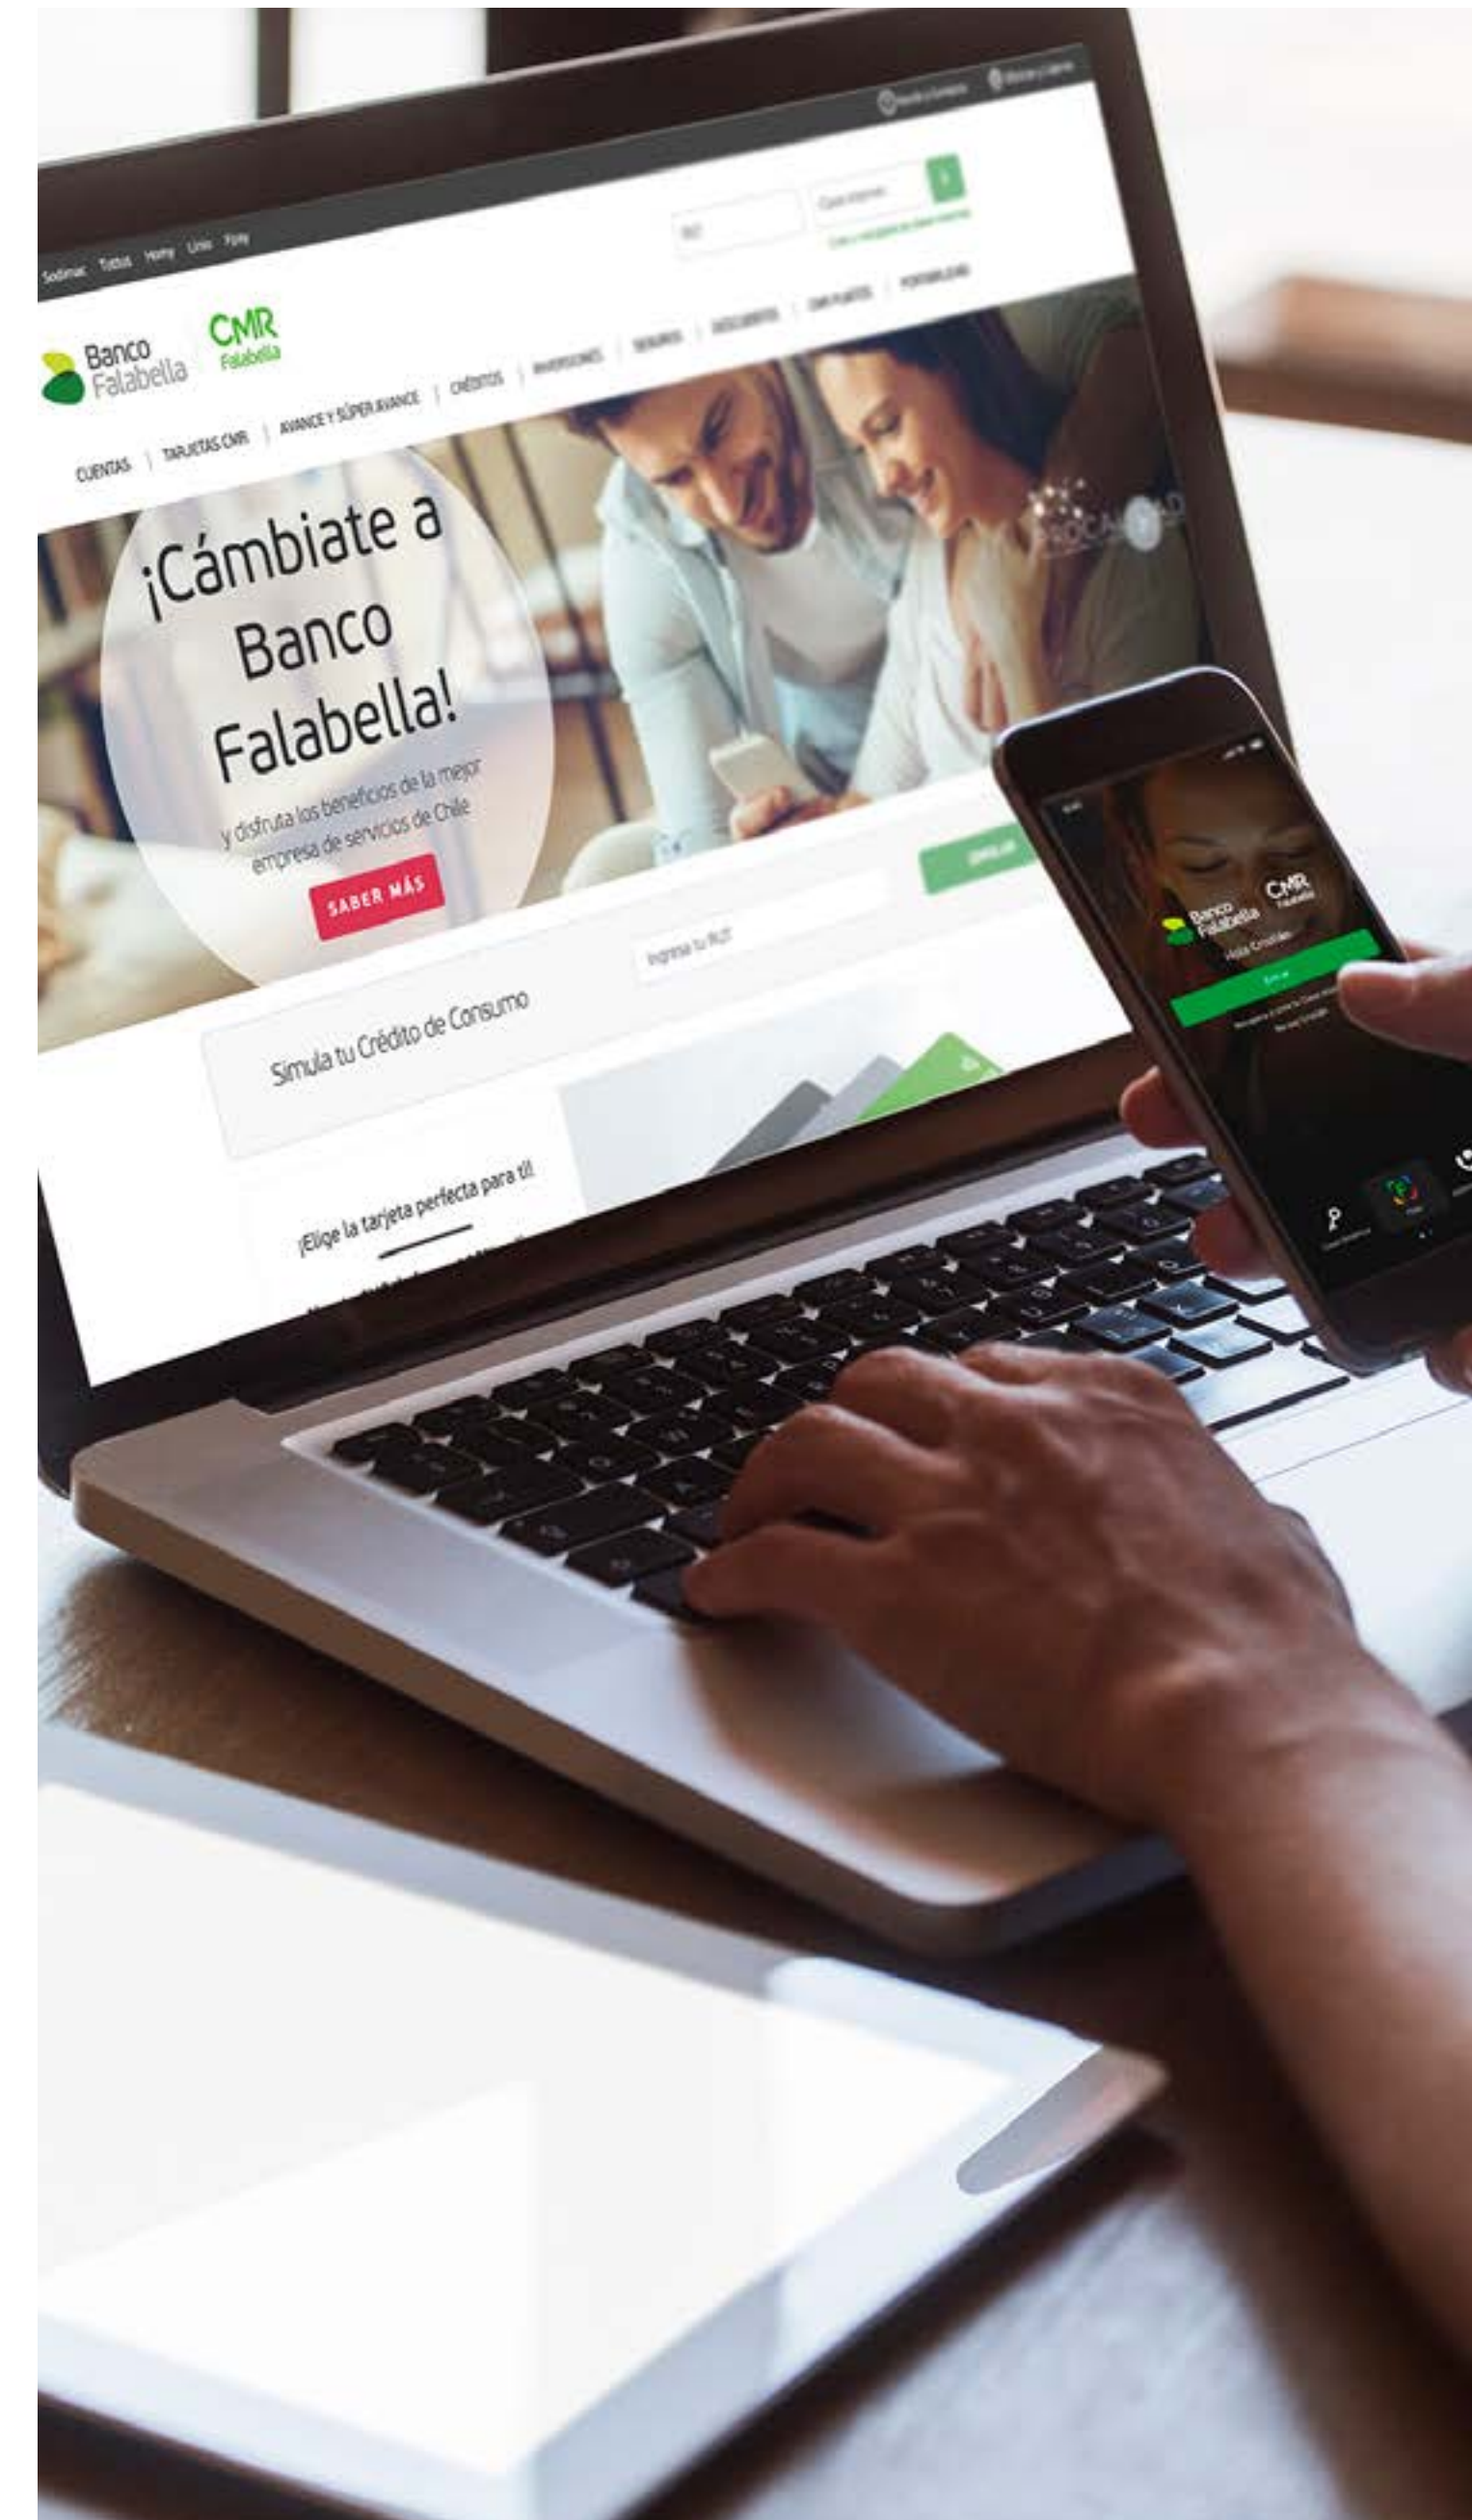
Sodimac Tottus Homy Linio Fpay

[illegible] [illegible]

RUT

Clave internet

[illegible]

Banco Falabella

CMR Falabella

CUENTAS | TARJETAS CMR | AVANCE Y SÚPER AVANCE | CRÉDITOS | INVERSIONES | SEGUROS | DESCUENTOS | CMR PUNTOS | PORTABILIDAD

¡Cámbiate a Banco Falabella!

y disfruta los beneficios de la mejor empresa de servicios de Chile

SABER MÁS

Simula tu Crédito de Consumo

Ingresa tu RUT

SIMULAR

¡Elige la tarjeta perfecta para ti!

Banco Falabella

CMR Falabella

Hola Cristian

Entrar

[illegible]